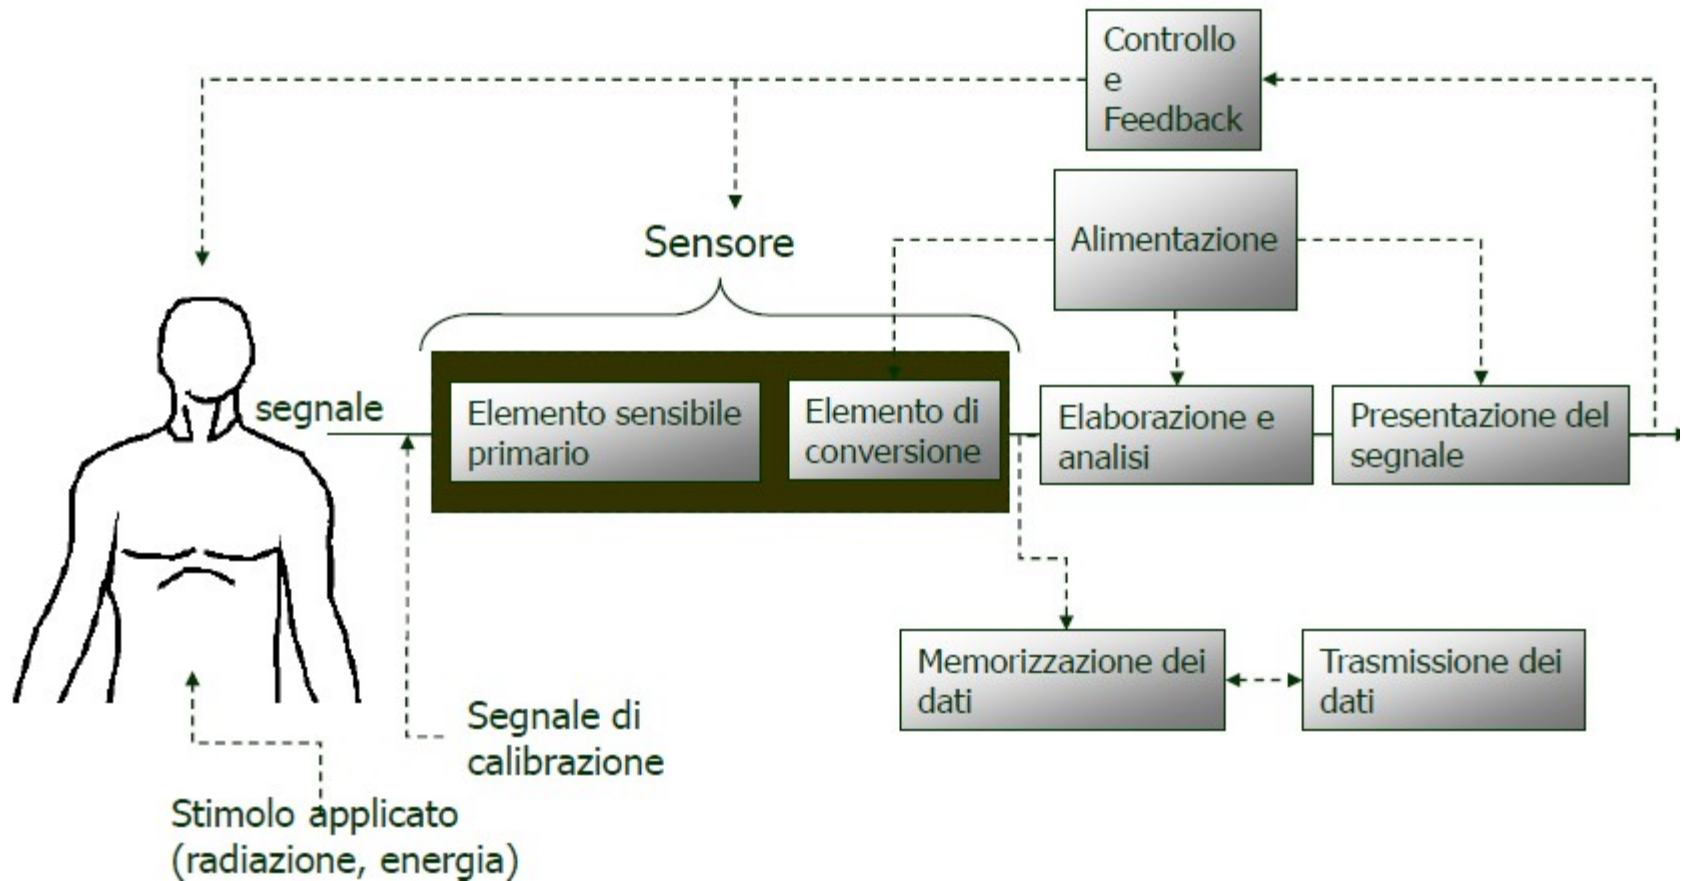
Controllo
e
Feedback

Sensore

Alimentazione

segnale

Elemento sensibile primario

Elemento di conversione

Elaborazione e analisi

Presentazione del segnale

Memorizzazione dei dati

Trasmissione dei dati

Segnale di calibrazione

Stimolo applicato (radiazione, energia)